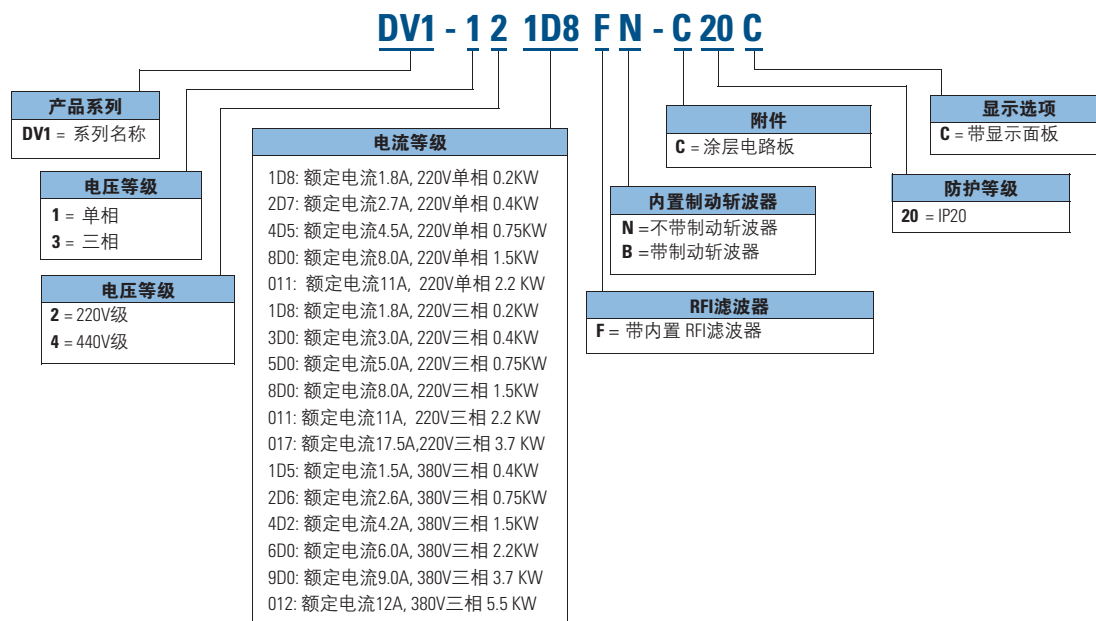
DV1 - 1 2 1D8 F N - C 20 C

产品系列
DV1 = 系列名称

电压等级
1 = 单相
3 = 三相

电压等级
2 = 220V级
4 = 440V级

电流等级
1D8: 额定电流1.8A, 220V单相 0.2KW
2D7: 额定电流2.7A, 220V单相 0.4KW
4D5: 额定电流4.5A, 220V单相 0.75KW
8D0: 额定电流8.0A, 220V单相 1.5KW
011: 额定电流11A, 220V单相 2.2 KW
1D8: 额定电流1.8A, 220V三相 0.2KW
3D0: 额定电流3.0A, 220V三相 0.4KW
5D0: 额定电流5.0A, 220V三相 0.75KW
8D0: 额定电流8.0A, 220V三相 1.5KW
011: 额定电流11A, 220V三相 2.2 KW
017: 额定电流17.5A,220V三相 3.7 KW
1D5: 额定电流1.5A, 380V三相 0.4KW
2D6: 额定电流2.6A, 380V三相 0.75KW
4D2: 额定电流4.2A, 380V三相 1.5KW
6D0: 额定电流6.0A, 380V三相 2.2KW
9D0: 额定电流9.0A, 380V三相 3.7 KW
012: 额定电流12A, 380V三相 5.5 KW

RFI滤波器
F = 带内置 RFI滤波器

内置制动斩波器
N =不带制动斩波器
B =带制动斩波器

附件
C = 涂层电路板

防护等级
20 = IP20

显示选项
C = 带显示面板